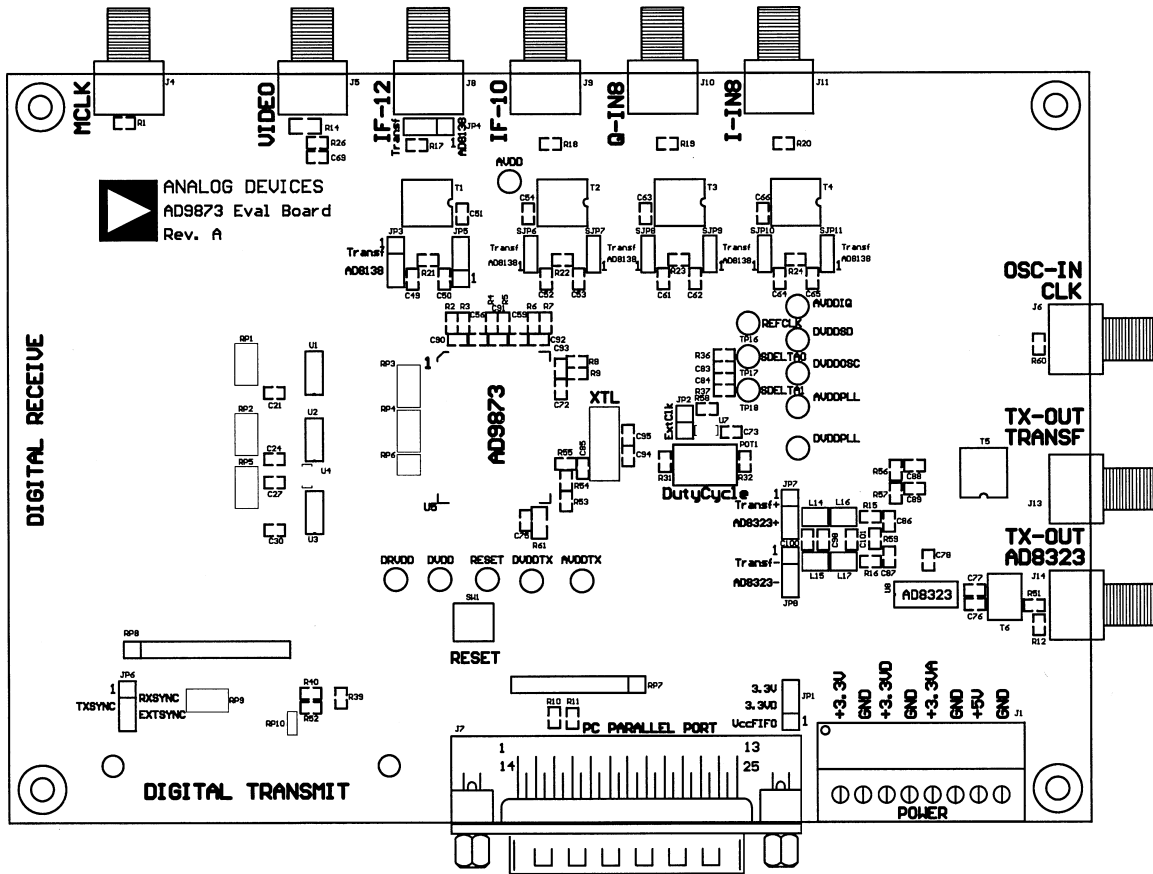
MCLK J4 R1
VIDEO J5 R14 R26 C69
IF-12 J8 Transf JP4 AD8138 R17
IF-10 J9 R18
Q-IN8 J10 R19
I-IN8 J11 R20

AVDD

ANALOG DEVICES
AD9873 Eval Board
Rev. A

T1 C51 JP3 JP5 Transf AD8138 R21 C49 C50
T2 C54 SJP6 SJP7 Transf AD8138 R22 C52 C53
T3 C63 SJP8 SJP9 Transf AD8138 R23 C61 C62
T4 C66 SJP10 SJP11 Transf AD8138 R24 C64 C65

OSC-IN
CLK
J6 R60

AVDDIQ
REFCLK DVDDSD
TP16
SDELTA0 DVDDOSC
TP17
SDELTA1 AVDDPLL
TP18
DVDDPLL

R36 C83 C84 R37

R2 R3 R4 R5 C56 C91 C59 R6 R7 C90 C92 C93 R8 R9 C72

DIGITAL RECEIVE

RP1 U1 C21
RP2 U2 C24 U4 C27
RP5 C30 U3
RP3 RP4 RP6

AD9873
U5

XTL C95 C94 C85
R55 R54 R53 C75 R61

JP2 ExtClk R58 U7 C73 POT1 R31 R32
DutyCycle

TX-OUT
TRANSF
T5 J13 R56 C88 R57 C89

JP7 Transf+ AD8323+ L14 L16 R15 C86 R59 C87 R16
C100 C98 C101 L15 L17
Transf- AD8323- JP8

TX-OUT
AD8323
C79 J14 C77 C76 U8 AD8323 R51 T6 R12

DRVDD DVDD RESET DVDDTX AVDDTX

SW1
RESET

RP8

JP6 TXSYNC RXSYNC EXTSYNC RP9
R40 R39 RP10 R62

RP7
R10 R11
J7 PC PARALLEL PORT
1 13
14 25

3.3V 3.3VD VccFIFO JP1

+3.3V GND +3.3VD GND +3.3VA GND +5V GND J1

DIGITAL TRANSMIT

POWER